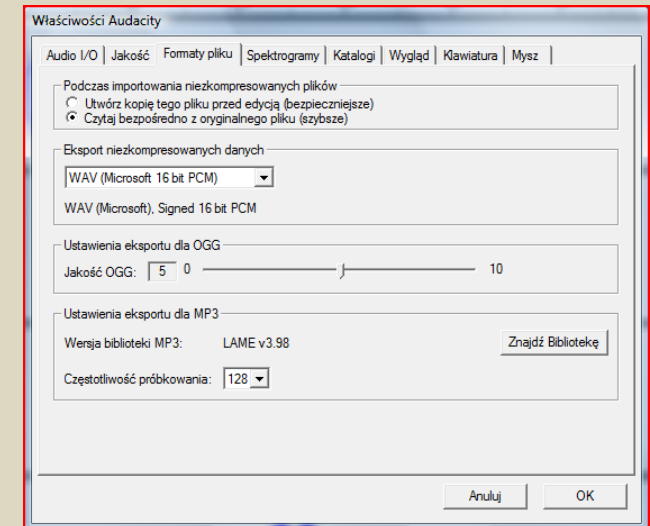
Właściwości Audacity

Audio I/O | Jakość | Formaty pliku | Spektrogramy | Katalogi | Wygląd | Klawiatura | Mysz

Podczas importowania niezkompresowanych plików
Utwórz kopię tego pliku przed edycją (bezpieczniejsze)
Czytaj bezpośredno z oryginalnego pliku (szybsze)

Eksport niezkompresowanych danych
WAV (Microsoft 16 bit PCM)
WAV (Microsoft), Signed 16 bit PCM

Ustawienia eksportu dla OGG
Jakość OGG: 5 0 10

Ustawienia eksportu dla MP3
Wersja biblioteki MP3: LAME v3.98
Znajdź Bibliotekę
Częstotliwość próbkowania: 128

Anuluj
OK